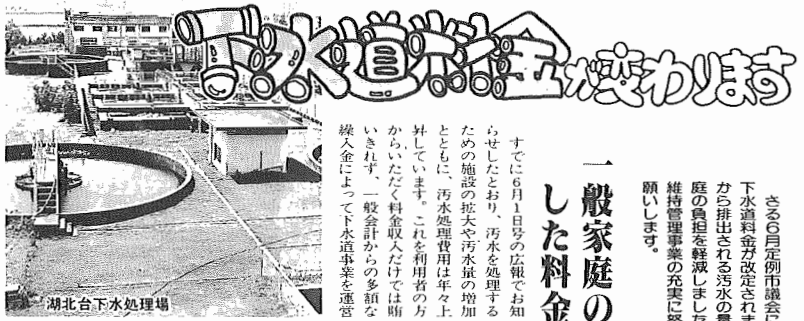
下水道料金が変わります

さる6月定例市議会に
下水道料金が改定され
から排出される汚水の量
庭の負担を軽減しまし
維持管理事業の充実に
願いします。

一般家庭の
した料金

すでに6月1日号の広報でお知らせしたとおり、汚水を処理するための施設の拡大や汚水量の増加とともに、汚水処理費用は年々上昇しています。これを利用者の方からいただく料金収入だけでは賄いきれず、一般会計からの多額な繰入金によって下水道事業を運営

湖北台下水処理場